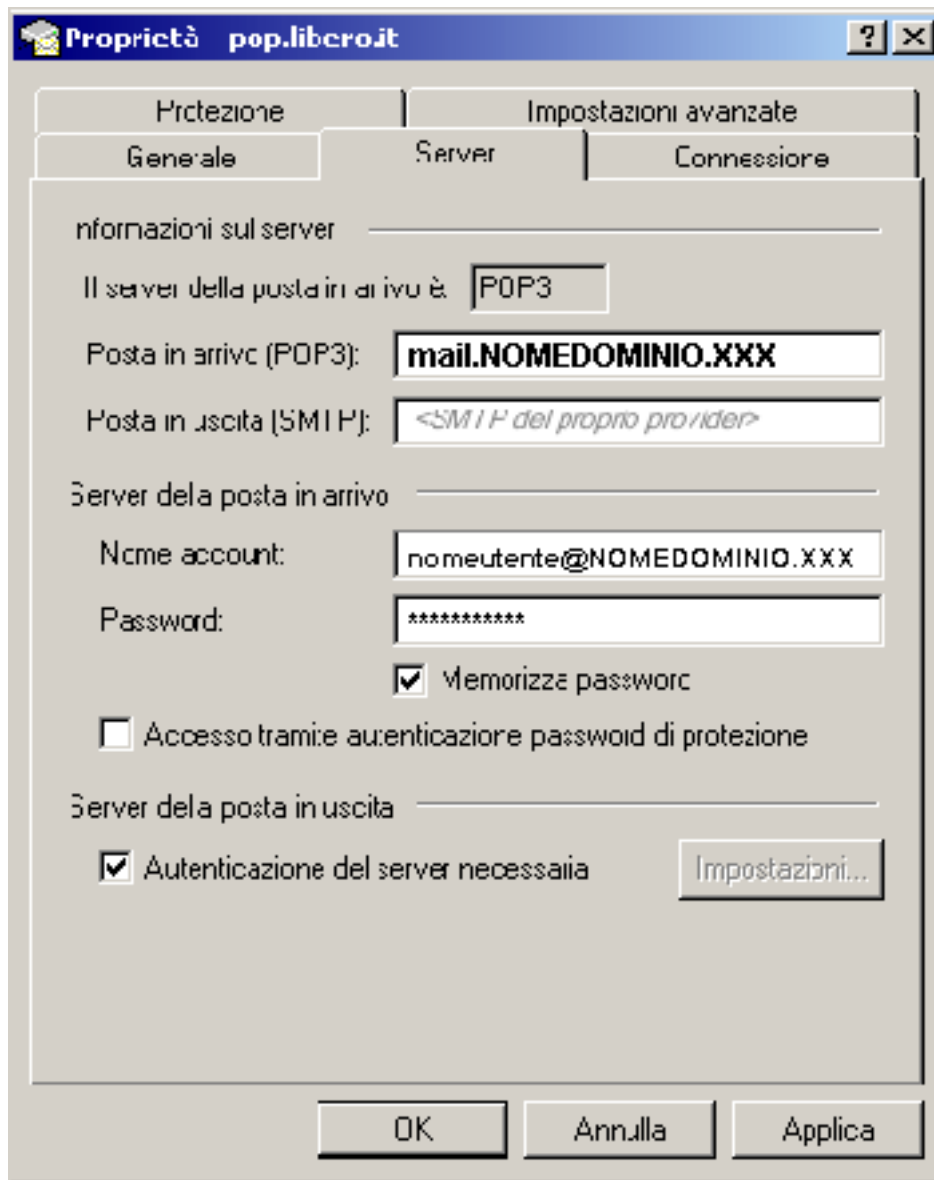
Proprietà pop.libero.it

?

Protezione

Impostazioni avanzate

Generale

Server

Connessione

Informazioni sul server

Il server della posta in arrivo è: POP3

Posta in arrivo (POP3): mail.NOMEDOMINIO.XXX

Posta in uscita (SMTP): <SMTP del proprio provider>

Server della posta in arrivo

Nome account: nomeutente@NOMEDOMINIO.XXX

Password: ***********

Memorizza password

Accesso tramite autenticazione password di protezione

Server della posta in uscita

Autenticazione del server necessaria

Impostazioni...

OK

Annulla

Applica